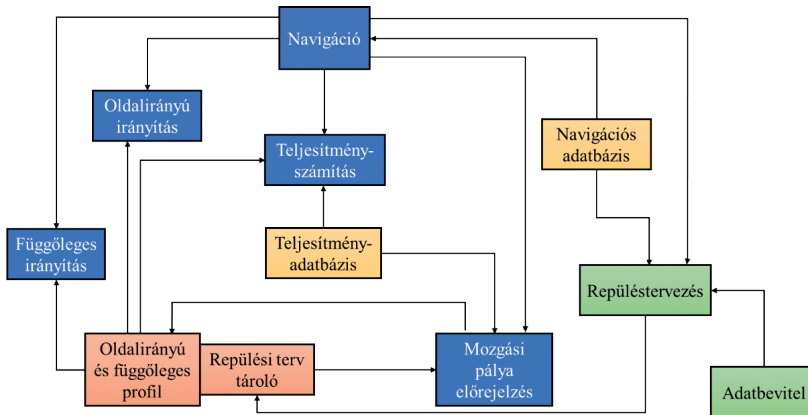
Navigáció

Oldalirányú irányítás

Teljesítményszámítás

Navigációs adatbázis

Függőleges irányítás

Teljesítményadatbázis

Repüléstervezés

Oldalirányú és függőleges profil

Repülési terv tároló

Mozgási pálya előrejelzés

Adatbevitel